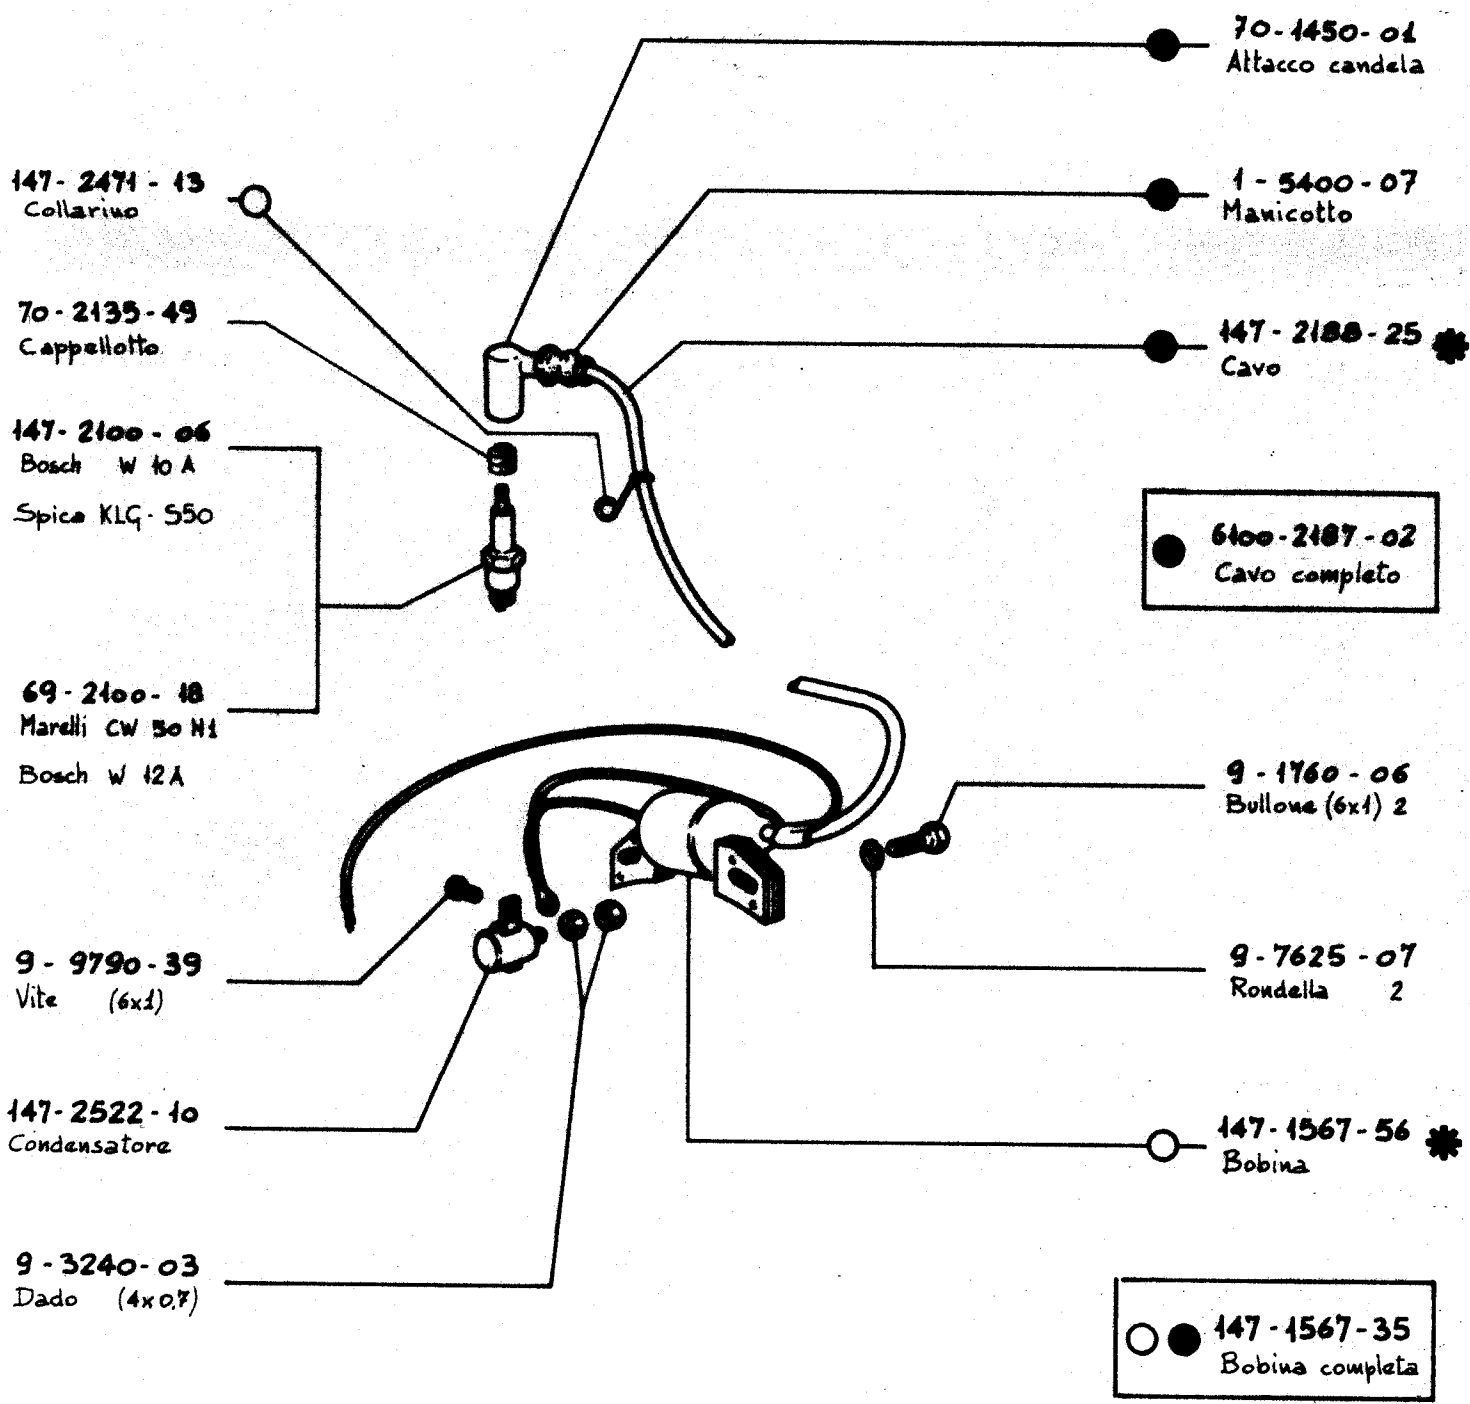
70-1450-01
Attacco candela

147-2471-13
Collarino

1-5400-07
Manicotto

70-2135-49
Cappellotto

147-2188-25 ✱
Cavo

147-2100-06
Bosch W 10 A

Spica KLG-S50

6100-2187-02
Cavo completo

69-2100-18
Marelli CW 30 N1

Bosch W 12 A

9-1760-06
Bullone (6x1) 2

9-9790-39
Vite (6x1)

9-7625-07
Rondella 2

147-2522-10
Condensatore

147-1567-56 ✱
Bobina

9-3240-03
Dado (4x0,7)

147-1567-35
Bobina completa